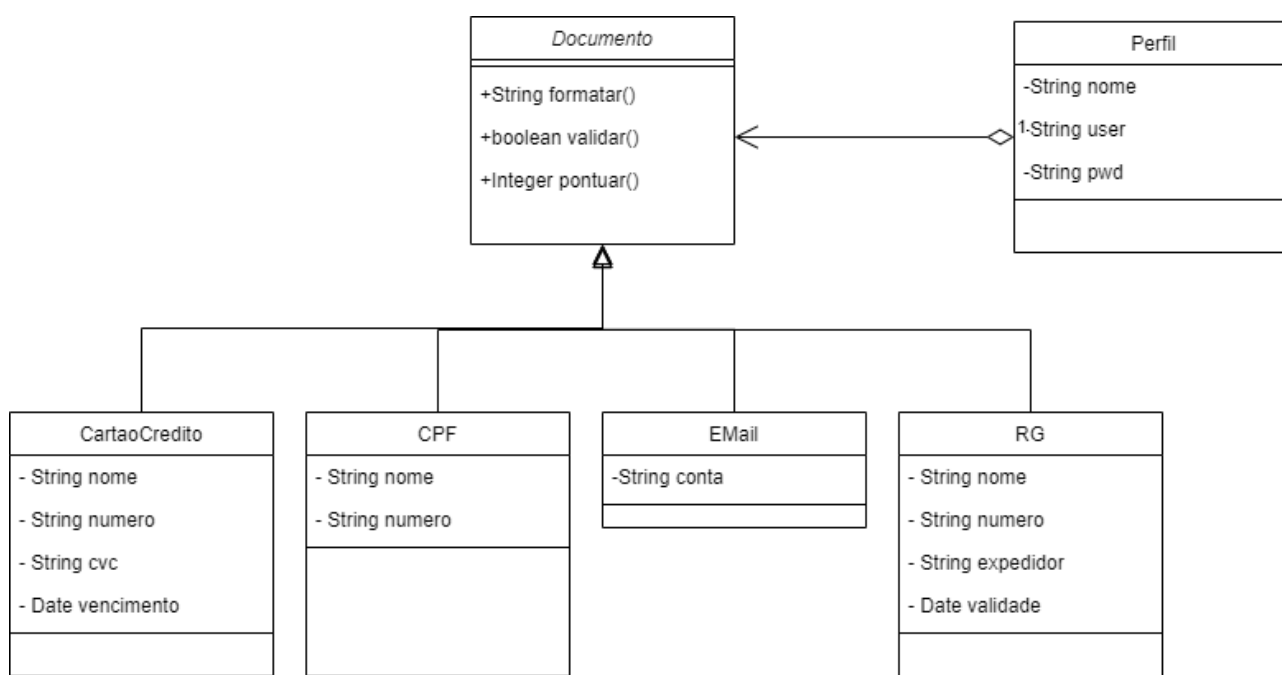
Documento

+String formatar()

+boolean validar()

+Integer pontuar()

Perfil

-String nome

1-String user

-String pwd

CartaoCredito

- String nome

- String numero

- String cvc

- Date vencimento

CPF

- String nome

- String numero

EMail

-String conta

RG

- String nome

- String numero

- String expedidor

- Date validade